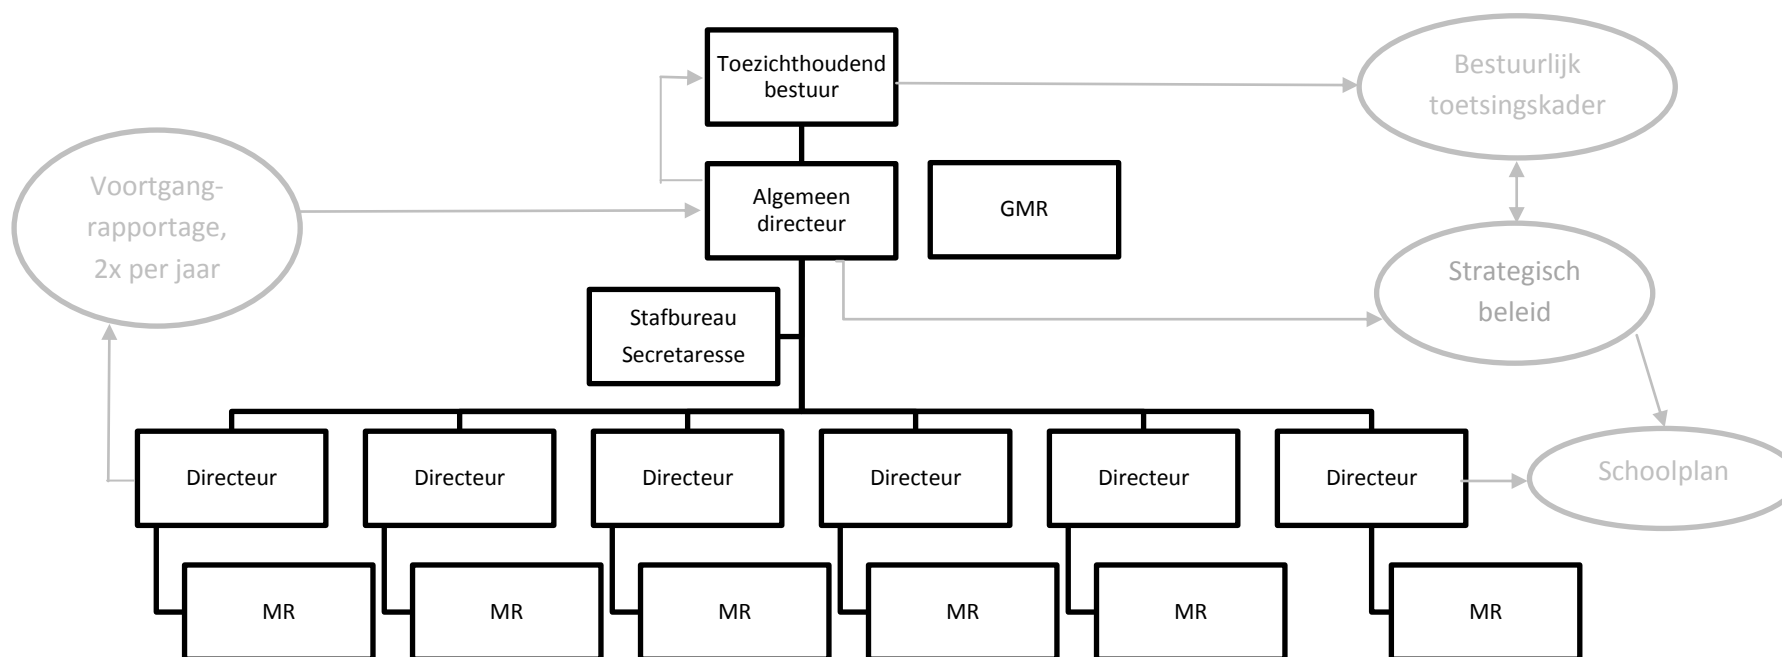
Toezichthoudend bestuur

Bestuurlijk toetsingskader

Voortgang-rapportage, 2x per jaar

Algemeen directeur

GMR

Strategisch beleid

Stafbureau Secretaresse

Directeur

Directeur

Directeur

Directeur

Directeur

Directeur

Schoolplan

MR

MR

MR

MR

MR

MR